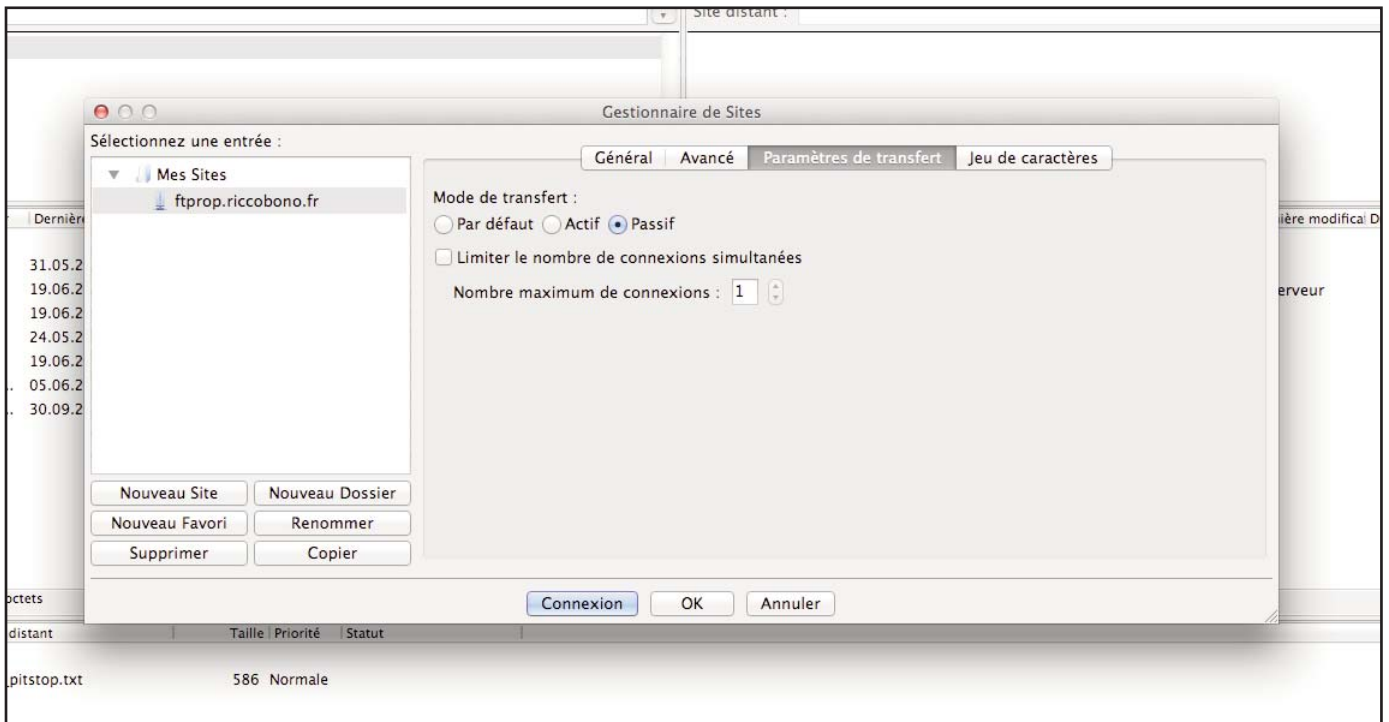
Site distant :

Gestionnaire de Sites

Sélectionnez une entrée :

Mes Sites
ftprop.riccobono.fr

Général | Avancé | Paramètres de transfert | Jeu de caractères

Mode de transfert :
Par défaut Actif Passif

Limiter le nombre de connexions simultanées

Nombre maximum de connexions : 1

Nouveau Site | Nouveau Dossier
Nouveau Favori | Renommer
Supprimer | Copier

Connexion | OK | Annuler

Dernièr

31.05.2
19.06.2
19.06.2
24.05.2
19.06.2
05.06.2
30.09.2

ière modifical D

erveur

octets

distant | Taille | Priorité | Statut

pitstop.txt 586 Normale